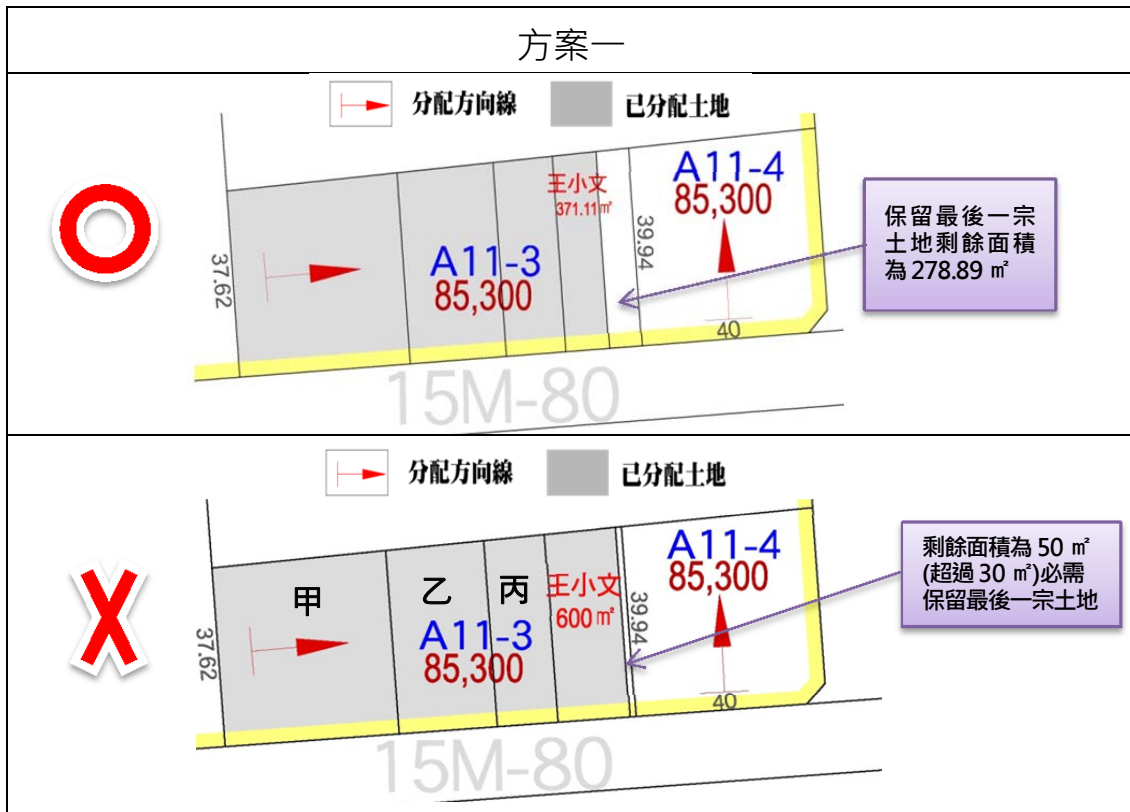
方案一

分配方向線 已分配土地

王小文
371.11㎡

A11-4
85,300

39.94

保留最後一宗土地剩餘面積為 278.89 ㎡

37.62

A11-3
85,300

40

15M-80

分配方向線 已分配土地

A11-4
85,300

剩餘面積為 50 ㎡ (超過 30 ㎡)必需保留最後一宗土地

甲 乙 丙 王小文
600㎡

39.94

37.62

A11-3
85,300

40

15M-80